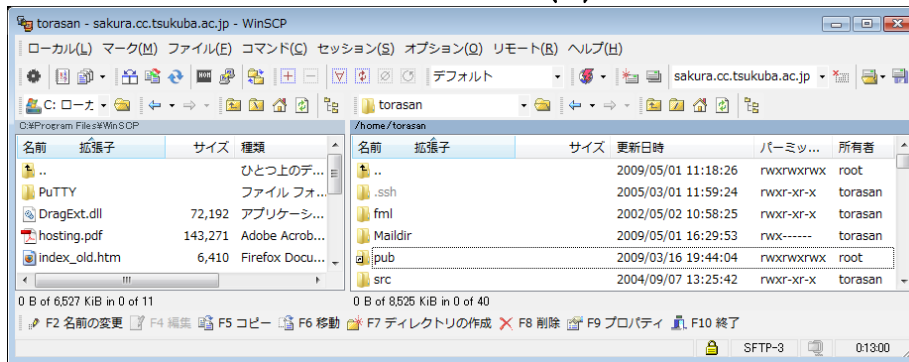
torasan - sakura.cc.tsukuba.ac.jp - WinSCP

ローカル(L) マーク(M) ファイル(F) コマンド(C) セッション(S) オプション(O) リモート(R) ヘルプ(H)

デフォルト

sakura.cc.tsukuba.ac.jp

C: ローカ

torasan

C:¥Program Files¥WinSCP

| 名前 | 拡張子 | サイズ | 種類 |
|---|---|---|---|
| .. | | | ひとつ上のデ... |
| PuTTY | | | ファイル フォ... |
| DragExt.dll | | 72,192 | アプリケーシ... |
| hosting.pdf | | 143,271 | Adobe Acrob... |
| index_old.htm | | 6,410 | Firefox Docu... |

0 B of 6,527 KiB in 0 of 11

/home/torasan

| 名前 | 拡張子 | サイズ | 更新日時 | パーミッ... | 所有者 |
|---|---|---|---|---|---|
| .. | | | 2009/05/01 11:18:26 | rwxrwxrwx | root |
| .ssh | | | 2005/03/01 11:59:24 | rwxr-xr-x | torasan |
| fml | | | 2002/05/02 10:58:25 | rwxr-xr-x | torasan |
| Maildir | | | 2009/05/01 16:29:53 | rwx------ | torasan |
| pub | | | 2009/03/16 19:44:04 | rwxrwxrwx | root |
| src | | | 2004/09/07 13:25:42 | rwxr-xr-x | torasan |

0 B of 8,525 KiB in 0 of 40

F2 名前の変更 F4 編集 F5 コピー F6 移動 F7 ディレクトリの作成 F8 削除 F9 プロパティ F10 終了

SFTP-3 0:13:00